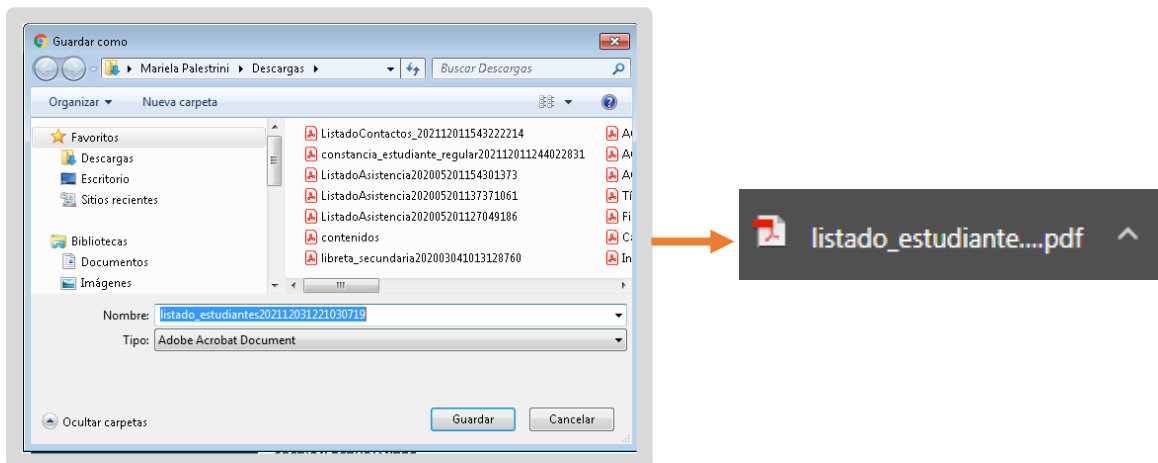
Guardar como

Mariela Palestrini ▸ Descargas ▸

Buscar Descargas

Organizar ▾ Nueva carpeta

Favoritos
Descargas
Escritorio
Sitios recientes

Bibliotecas
Documentos
Imágenes

ListadoContactos_202112011543222214
constancia_estudiante_regular202112011244022831
ListadoAsistencia202005201154301373
ListadoAsistencia202005201137371061
ListadoAsistencia202005201127049186
contenidos
libreta_secundaria202003041013128760

A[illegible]
A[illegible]
A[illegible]
Tí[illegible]
Fi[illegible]
C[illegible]
In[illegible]

Nombre: listado_estudiantes202112031221030719

Tipo: Adobe Acrobat Document

Ocultar carpetas

Guardar Cancelar

listado_estudiante....pdf